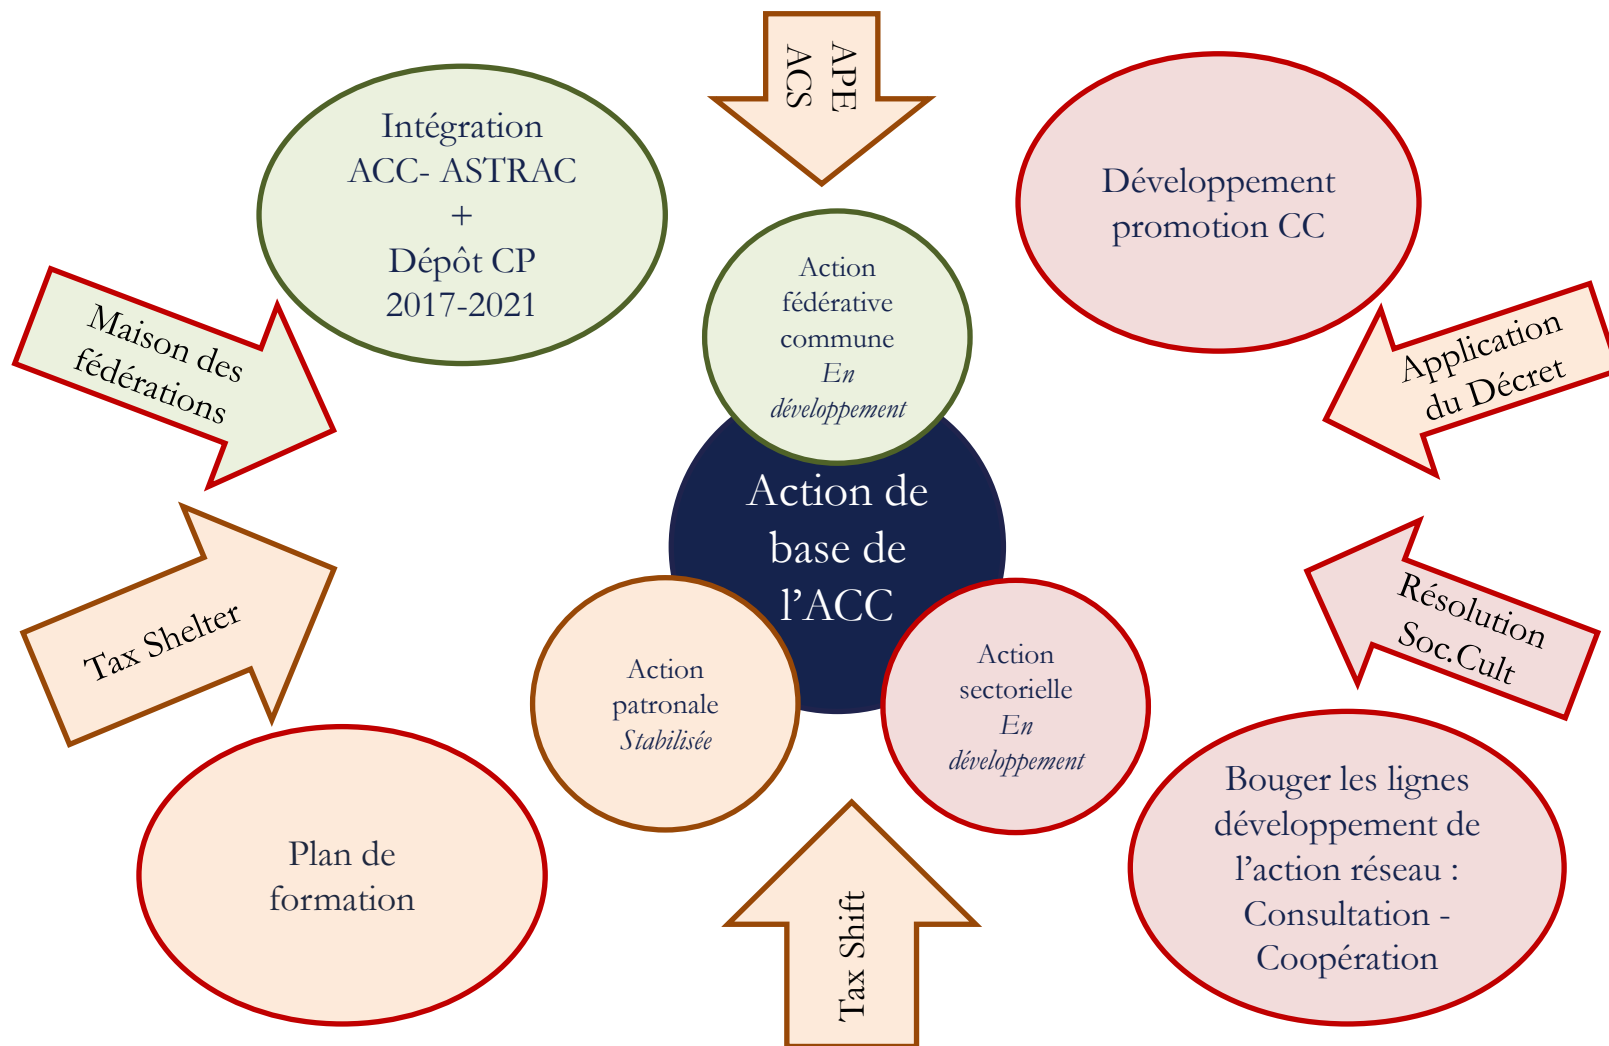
APE
ACS

Intégration
ACC- ASTRAC
+
Dépôt CP
2017-2021

Développement
promotion CC

Maison des
fédérations

Action
fédérative
commune
*En développement*

Application
du Décret

Action de
base de
l'ACC

Tax Shelter

Résolution
Soc.Cult

Action
patronale
*Stabilisée*

Action
sectorielle
*En développement*

Plan de
formation

Tax Shift

Bouger les lignes
développement de
l'action réseau :
Consultation -
Coopération